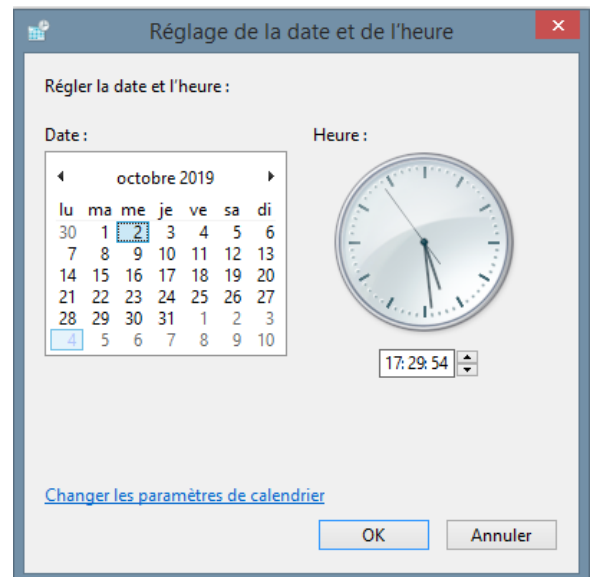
Réglage de la date et de l'heure

Régler la date et l'heure :

Date :

octobre 2019

| lu | ma | me | je | ve | sa | di |
|---|---|---|---|---|---|---|
| 30 | 1 | 2 | 3 | 4 | 5 | 6 |
| 7 | 8 | 9 | 10 | 11 | 12 | 13 |
| 14 | 15 | 16 | 17 | 18 | 19 | 20 |
| 21 | 22 | 23 | 24 | 25 | 26 | 27 |
| 28 | 29 | 30 | 31 | 1 | 2 | 3 |
| 4 | 5 | 6 | 7 | 8 | 9 | 10 |

Heure :

17:29:54

Changer les paramètres de calendrier

OK

Annuler